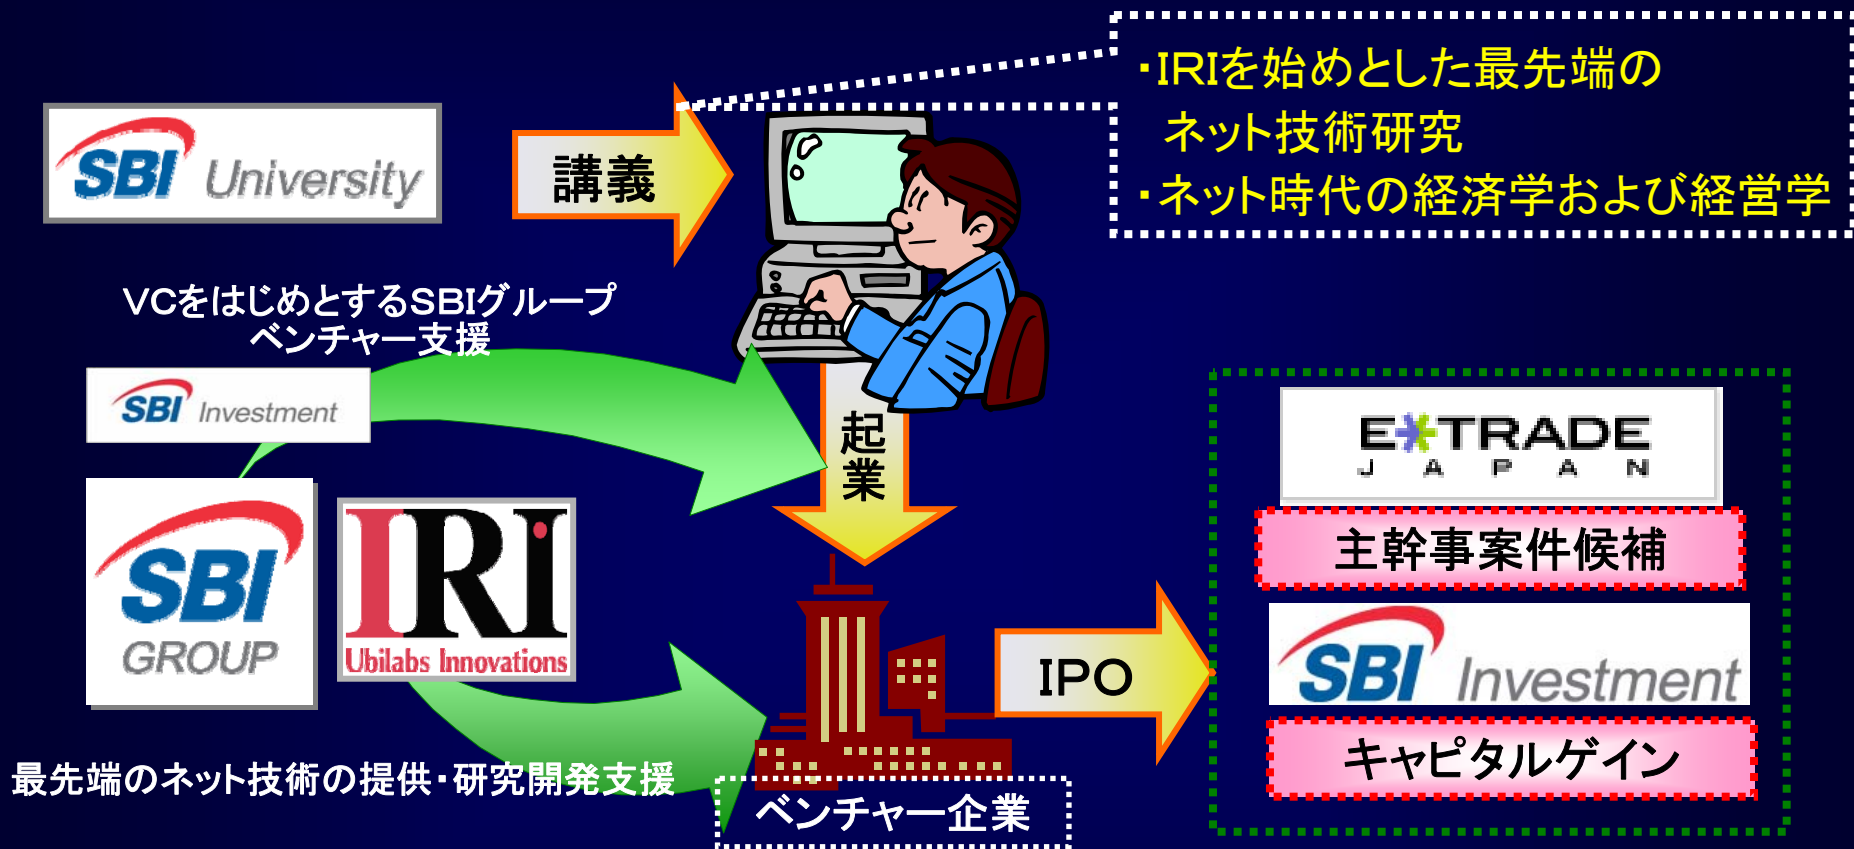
SBI University

講義

・IRIを始めとした最先端の ネット技術研究
・ネット時代の経済学および経営学

VCをはじめとするSBIグループ ベンチャー支援

SBI Investment

起業

SBI GROUP

IRI Ubilabs Innovations

E*TRADE JAPAN

主幹事案件候補

SBI Investment

IPO

キャピタルゲイン

最先端のネット技術の提供・研究開発支援

ベンチャー企業